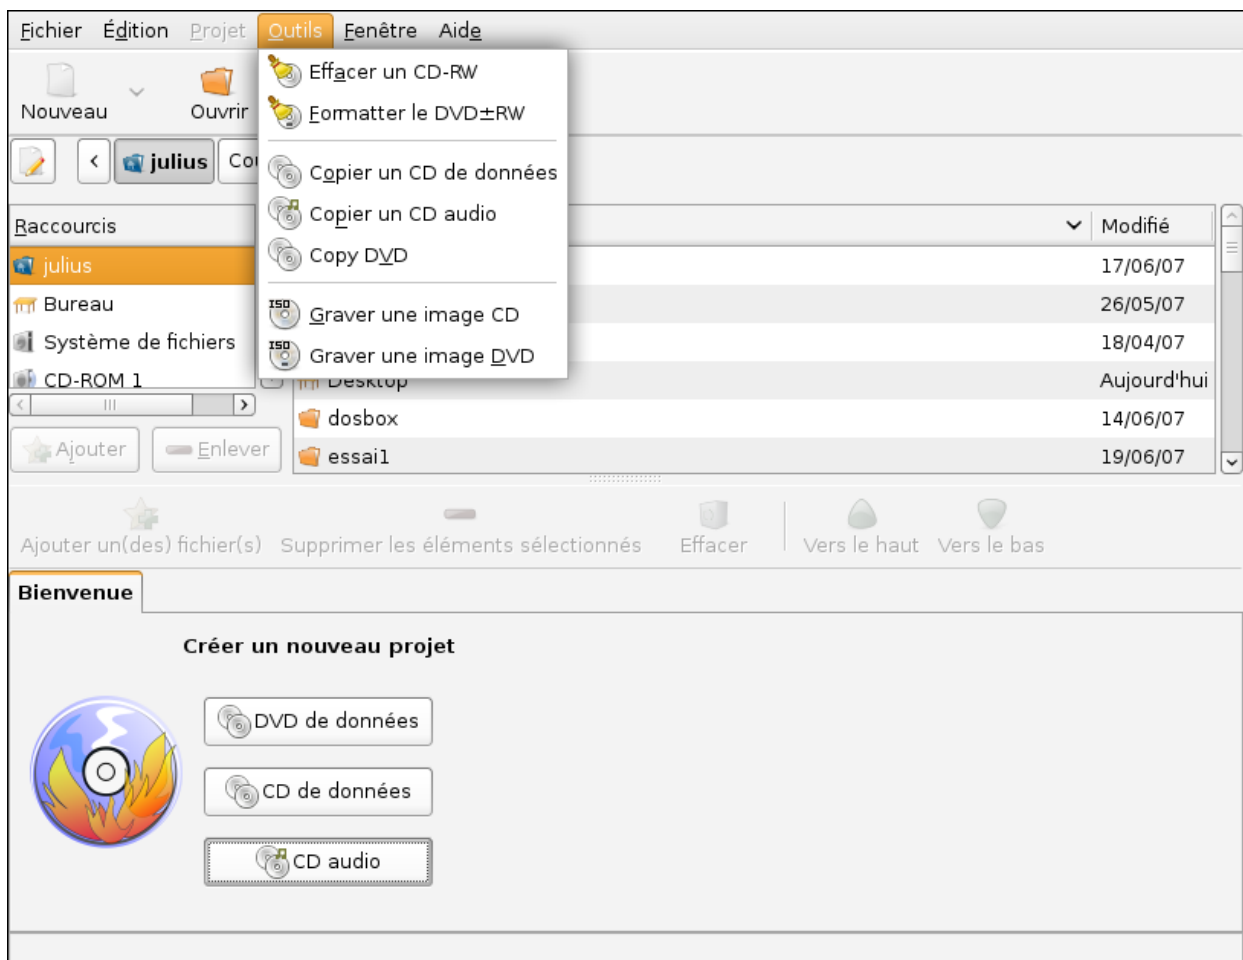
Fichier Édition Projet Outils Fenêtre Aide

Nouveau Ouvrir

Effacer un CD-RW
Formatter le DVD±RW
Copier un CD de données
Copier un CD audio
Copy DVD
ISO Graver une image CD
ISO Graver une image DVD

julius Co

Raccourcis
julius
Bureau
Système de fichiers
CD-ROM 1

Ajouter Enlever

| | Modifié |
|---|---|
| | 17/06/07 |
| | 26/05/07 |
| | 18/04/07 |
| Desktop | Aujourd'hui |
| dosbox | 14/06/07 |
| essai1 | 19/06/07 |

Ajouter un(des) fichier(s) Supprimer les éléments sélectionnés Effacer Vers le haut Vers le bas

Bienvenue

Créer un nouveau projet

DVD de données

CD de données

CD audio